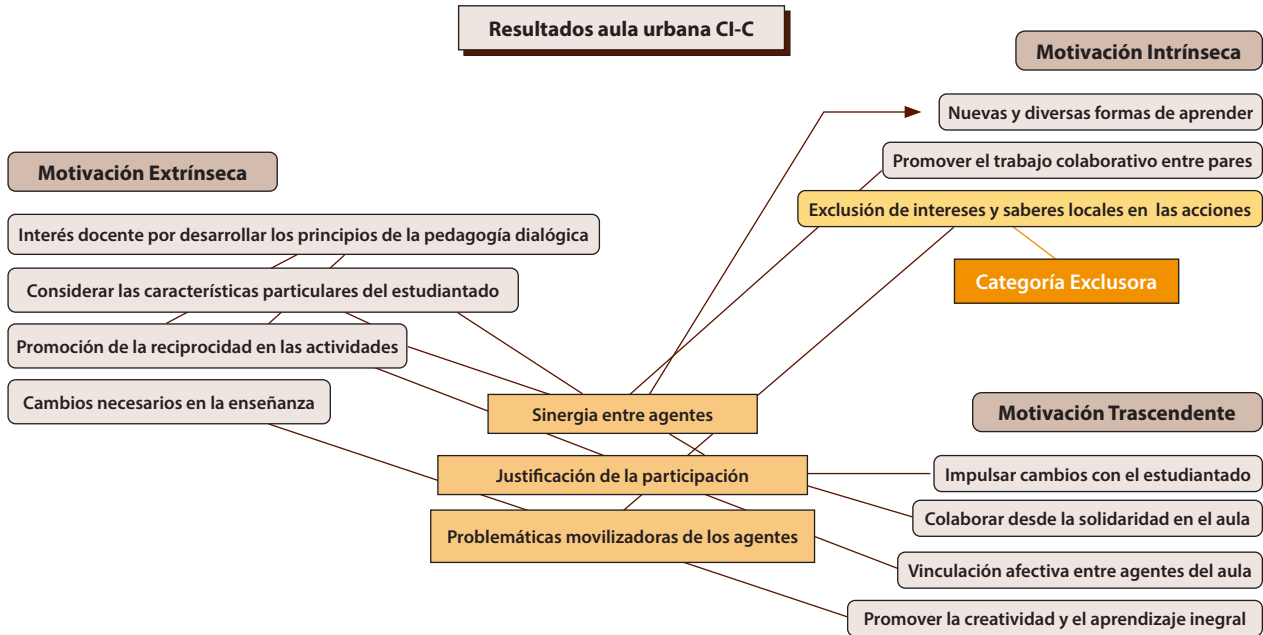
Resultados aula urbana CI-C

Motivación Intrínseca

Nuevas y diversas formas de aprender

Promover el trabajo colaborativo entre pares

Exclusión de intereses y saberes locales en las acciones

Categoría Exclusora

Motivación Extrínseca

Interés docente por desarrollar los principios de la pedagogía dialógica

Considerar las características particulares del estudiantado

Promoción de la reciprocidad en las actividades

Cambios necesarios en la enseñanza

Sinergia entre agentes

Justificación de la participación

Problemáticas movilizadoras de los agentes

Motivación Trascendente

Impulsar cambios con el estudiantado

Colaborar desde la solidaridad en el aula

Vinculación afectiva entre agentes del aula

Promover la creatividad y el aprendizaje inegral